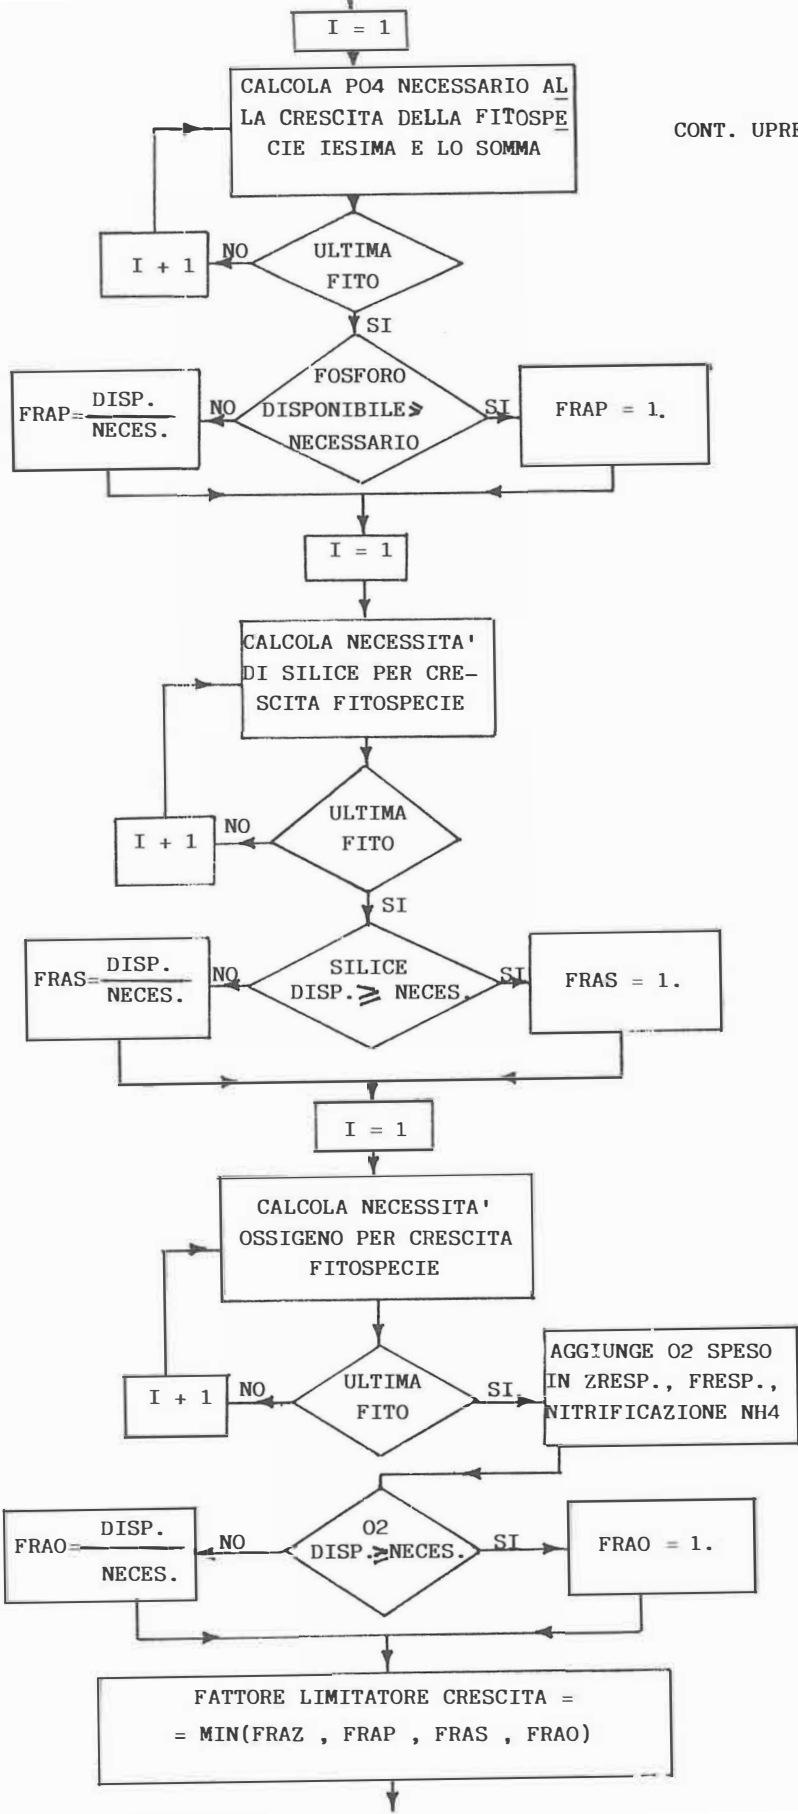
I = 1

CALCOLA PO4 NECESSARIO ALLA CRESCITA DELLA FITOSPECIE IESIMA E LO SOMMA

CONT. UPRE

ULTIMA FITO

NO

I + 1

SI

FOSFORO DISPONIBILE $\geq$ NECESSARIO

NO

FRAP= $\frac{\text{DISP.}}{\text{NECES.}}$

SI

FRAP = 1.

I = 1

CALCOLA NECESSITA' DI SILICE PER CRESCITA FITOSPECIE

ULTIMA FITO

NO

I + 1

SI

SILICE DISP. $\geq$ NECES.

NO

FRAS= $\frac{\text{DISP.}}{\text{NECES.}}$

SI

FRAS = 1.

I = 1

CALCOLA NECESSITA' OSSIGENO PER CRESCITA FITOSPECIE

ULTIMA FITO

NO

I + 1

SI

AGGIUNGE O2 SPESO IN ZRESP., FRESP., NITRIFICAZIONE NH4

O2 DISP. $\geq$ NECES.

NO

FRAO= $\frac{\text{DISP.}}{\text{NECES.}}$

SI

FRAO = 1.

FATTORE LIMITATORE CRESCITA = = MIN(FRAZ , FRAP , FRAS , FRAO)